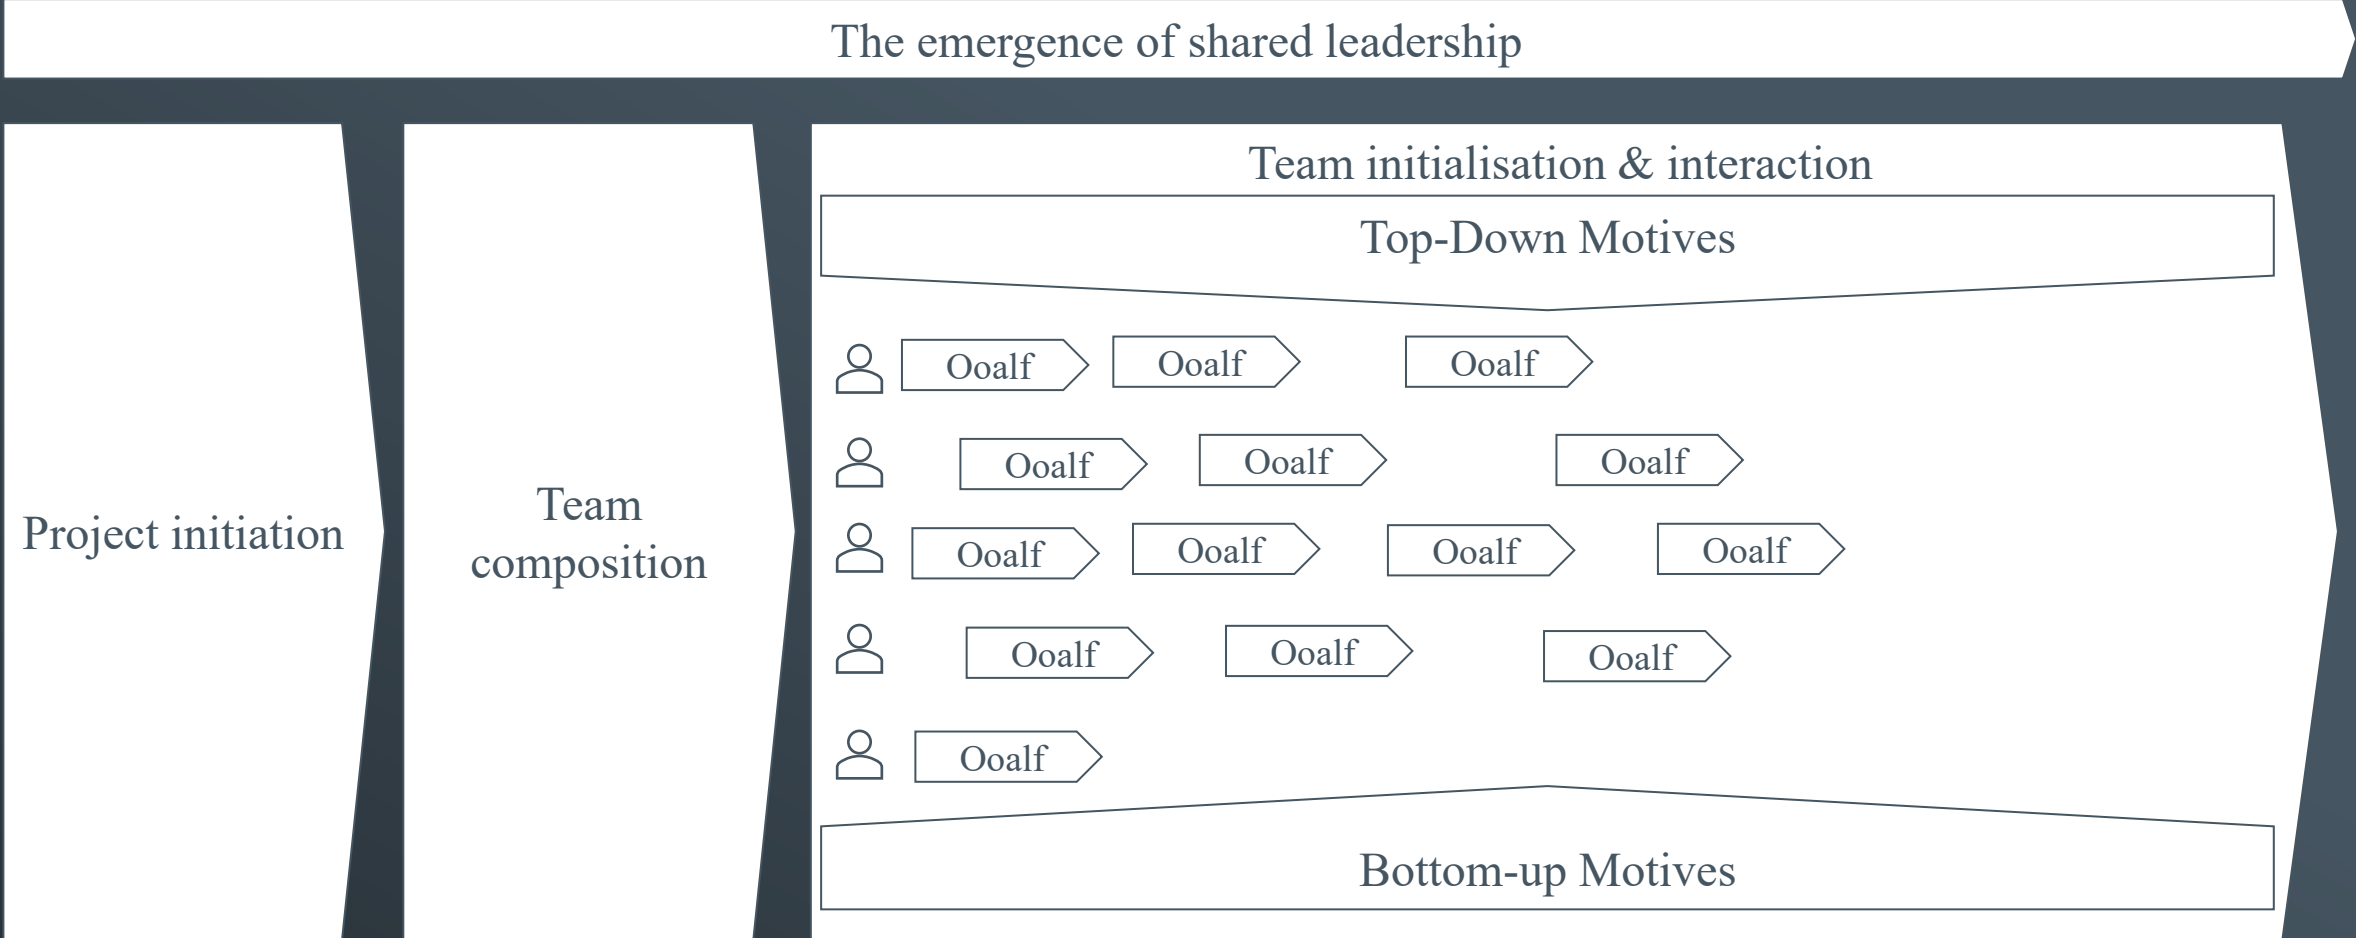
The emergence of shared leadership

Project initiation

Team composition

Team initialisation & interaction

Top-Down Motives

Ooalf Ooalf Ooalf

Ooalf Ooalf Ooalf

Ooalf Ooalf Ooalf Ooalf

Ooalf Ooalf Ooalf

Ooalf

Bottom-up Motives